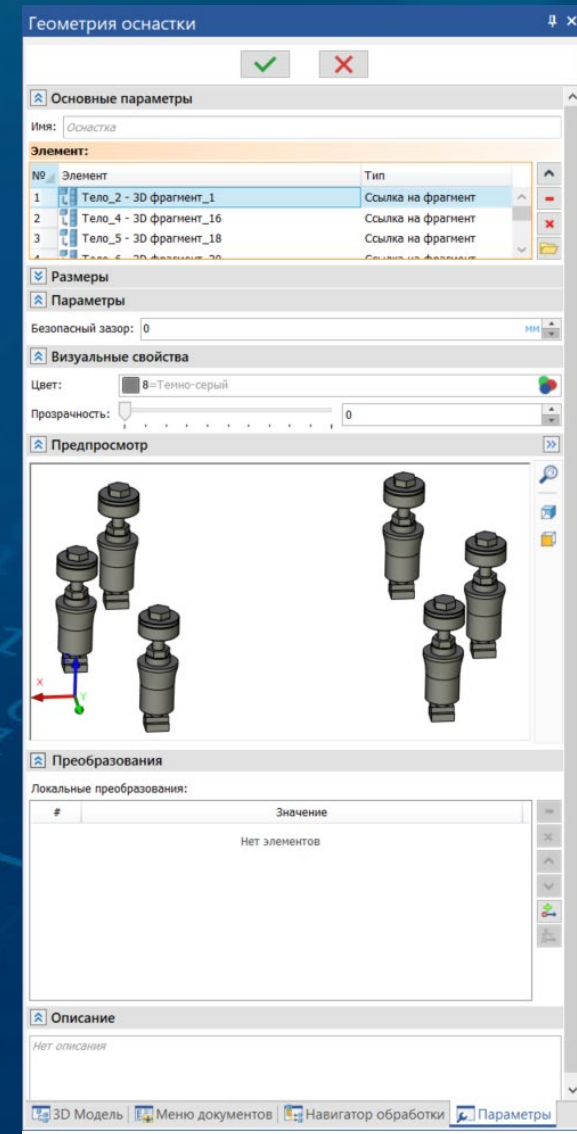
Геометрия оснастки

Основные параметры

Имя: Оснастка

Элемент:

| № | Элемент | Тип |
|---|---|---|
| 1 | Тело_2 - 3D фрагмент_1 | Ссылка на фрагмент |
| 2 | Тело_4 - 3D фрагмент_16 | Ссылка на фрагмент |
| 3 | Тело_5 - 3D фрагмент_18 | Ссылка на фрагмент |
| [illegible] | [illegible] | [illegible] |

Размеры

Параметры

Безопасный зазор: 0 мм

Визуальные свойства

Цвет: 8=Темно-серый

Прозрачность: 0

Предпросмотр

X
Y

Преобразования

Локальные преобразования:

| # | Значение |
|---|---|
| | Нет элементов |

Описание

Нет описания

3D Модель | Меню документов | Навигатор обработки | Параметры